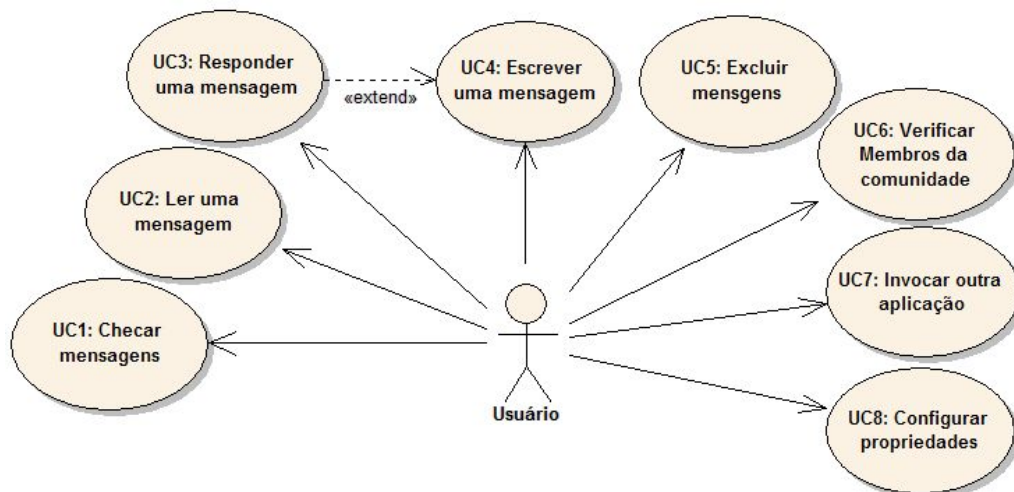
UC3: Responder uma mensagem

«extend»

UC4: Escrever uma mensagem

UC5: Excluir mensgens

UC6: Verificar Membros da comunidade

UC2: Ler uma mensagem

UC7: Invocar outra aplicação

UC1: Checar mensagens

Usuário

UC8: Configurar propriedades